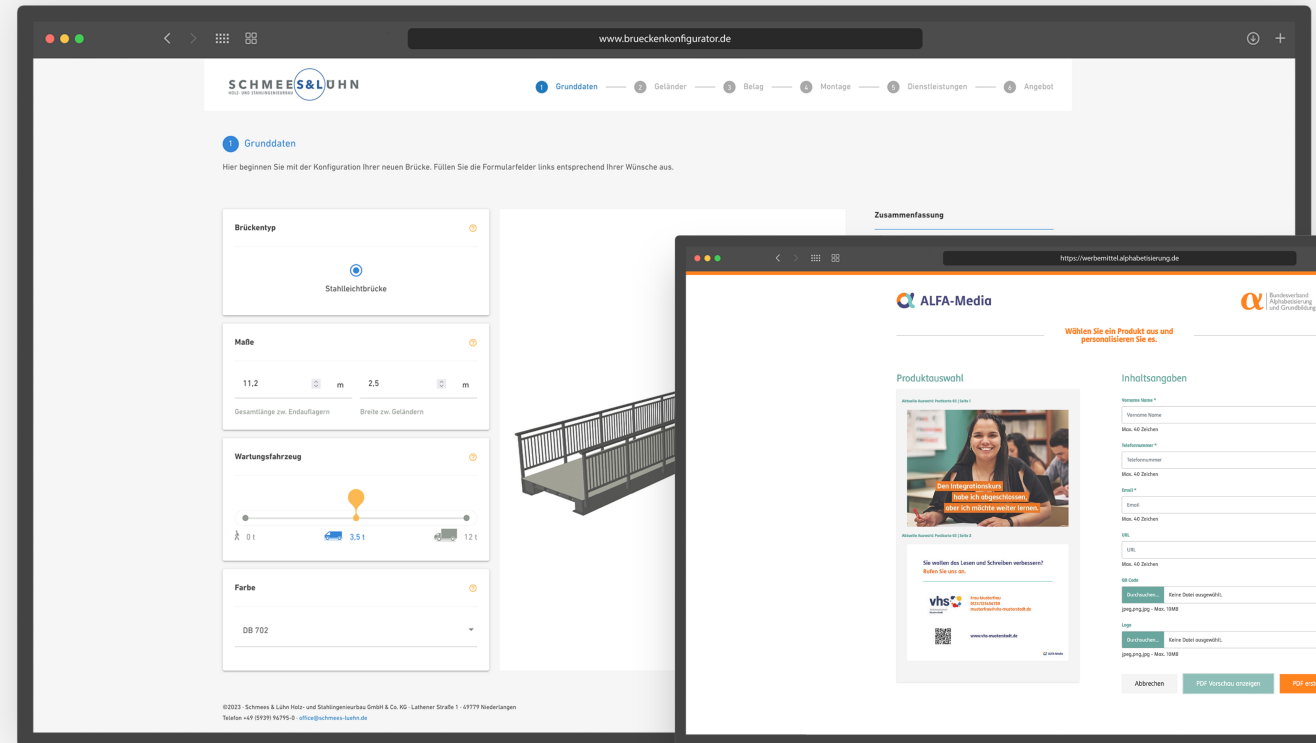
www.brueckenkonfigurator.de

SCHMEES&LÜHN
HOLZ- UND STAHLINGENIEURBAU

1 Grunddaten 2 Geländer 3 Belag 4 Montage 5 Dienstleistungen 6 Angebot

1 Grunddaten

Hier beginnen Sie mit der Konfiguration Ihrer neuen Brücke. Füllen Sie die Formularfelder links entsprechend Ihrer Wünsche aus.

Brückentyp

Stahlleichtbrücke

Maße

11,2 m

Gesamtlänge zw. Endauflagern

2,5 m

Breite zw. Geländern

Wartungsfahrzeug

0 t 3,5 t 12 t

Farbe

DB 702

Zusammenfassung

©2023 · Schmees & Lühn Holz- und Stahlingenieurbau GmbH & Co. KG · Lathener Straße 1 · 49779 Niederlangen
Telefon +49 (5939) 96795-0 · office@schmees-luehn.de

https://werbemittel.alphabetisierung.de

ALFA-Media

Bundesverband Alphabetisierung und Grundbildung

Wählen Sie ein Produkt aus und personalisieren Sie es.

Produktauswahl

Aktuelle Auswahl: Postkarte 01 | Seite 1

Den Integrationskurs habe ich abgeschlossen, aber ich möchte weiter lernen.

Aktuelle Auswahl: Postkarte 01 | Seite 2

Sie wollen das Lesen und Schreiben verbessern? Rufen Sie uns an.

vhs

www.vhs-musterstadt.de

Inhaltsangaben

Vorname Name *
Vorname Name
Max. 40 Zeichen
Telefonnummer *
Telefonnummer
Max. 40 Zeichen
Email *
Email
Max. 40 Zeichen
URL
URL
Max. 40 Zeichen
QR Code
Durchsuchen... Keine Datei ausgewählt.
jpeg,png,jpg - Max. 10MB
Logo
Durchsuchen... Keine Datei ausgewählt.
jpeg,png,jpg - Max. 10MB

Abbrechen PDF Vorschau anzeigen PDF erst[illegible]